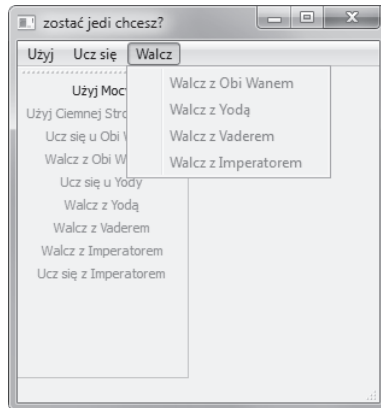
zostać jedi chcesz?

Użyj Ucz się Walcz

Walcz z Obi Wanem
Walcz z Yodą
Walcz z Vaderem
Walcz z Imperatorem

Użyj Moc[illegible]
Użyj Ciemnej Stro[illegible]
Ucz się u Obi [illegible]
Walcz z Obi W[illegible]
Ucz się u Yody
Walcz z Yodą
Walcz z Vaderem
Walcz z Imperatorem
Ucz się z Imperatorem